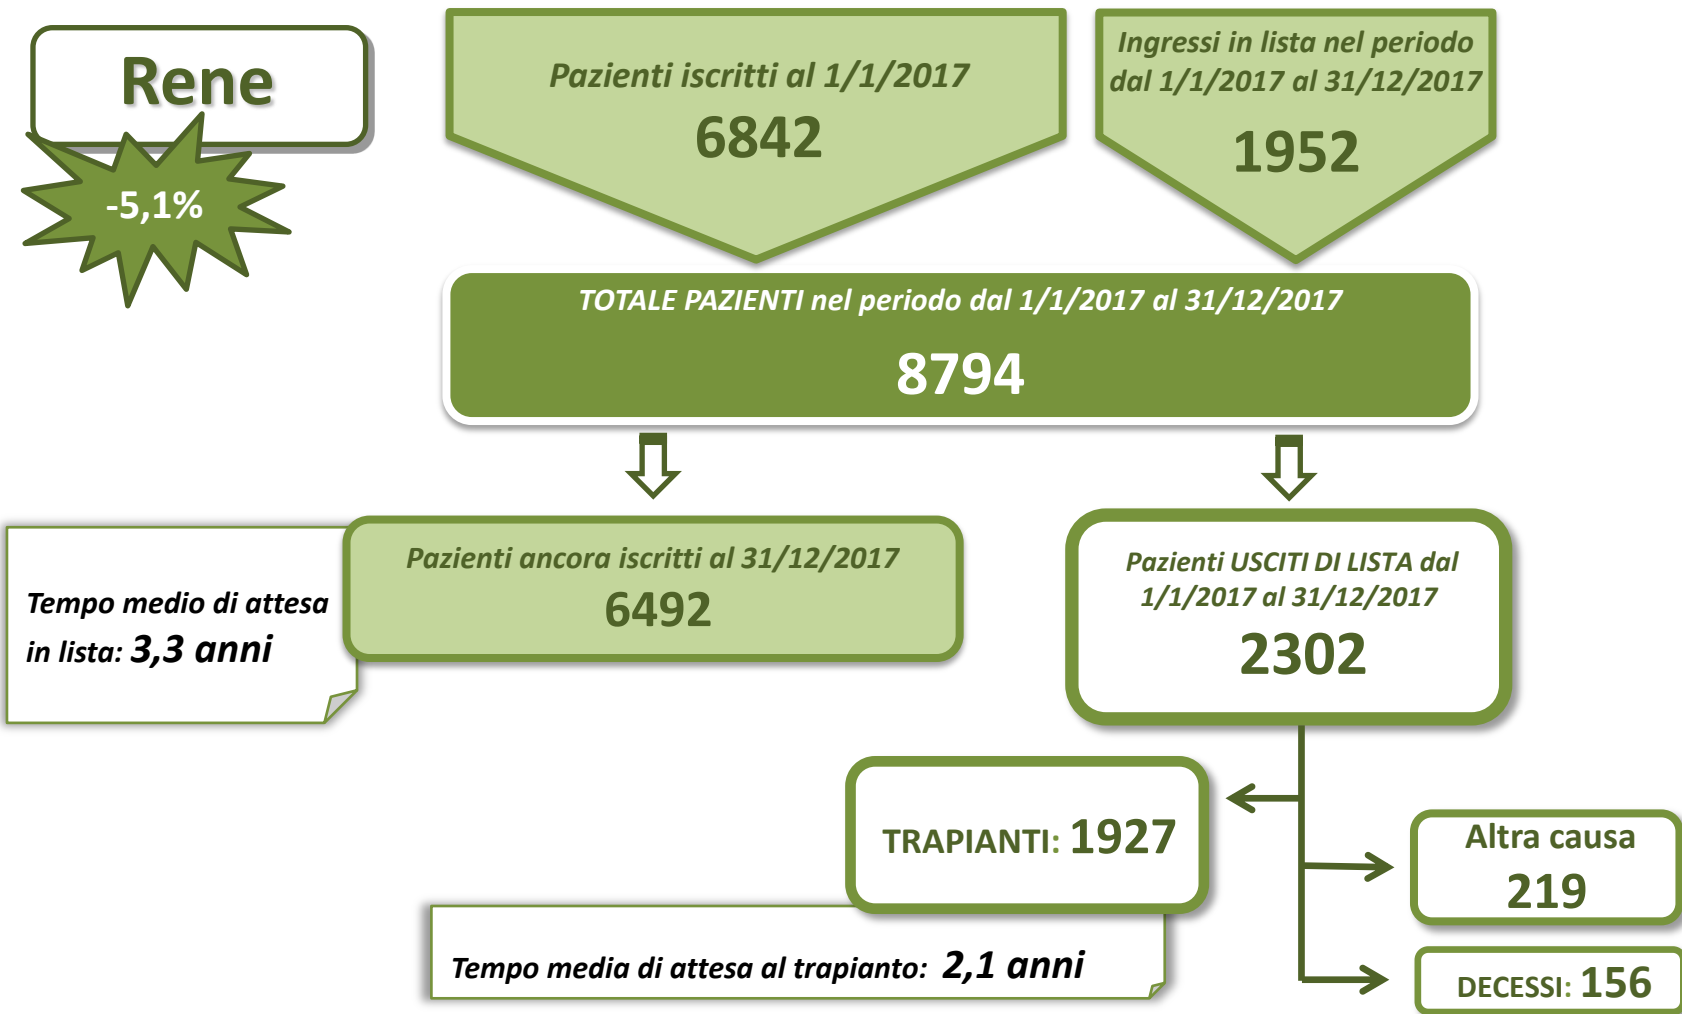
Rene

-5,1%

Pazienti iscritti al 1/1/2017
6842

Ingressi in lista nel periodo dal 1/1/2017 al 31/12/2017
1952

TOTALE PAZIENTI nel periodo dal 1/1/2017 al 31/12/2017
8794

Tempo medio di attesa in lista: 3,3 anni

Pazienti ancora iscritti al 31/12/2017
6492

Pazienti USCITI DI LISTA dal 1/1/2017 al 31/12/2017
2302

TRAPIANTI: 1927

Altra causa
219

Tempo media di attesa al trapianto: 2,1 anni

DECESSI: 156